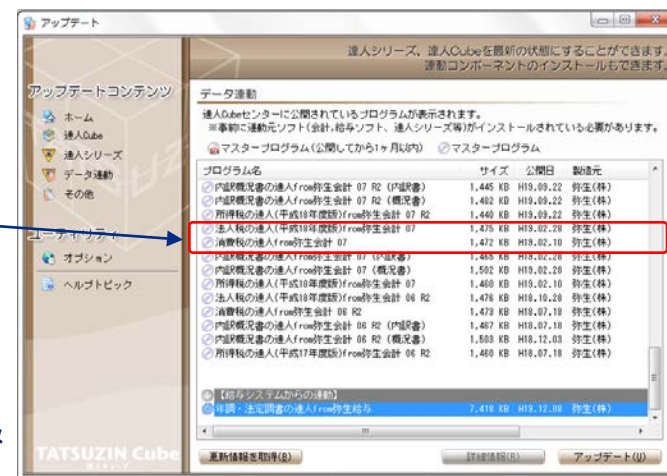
アップデート

達人シリーズ、達人Cubeを最新の状態にすることができます。
連動コンポーネントのインストールもできます。

アップデートコンテンツ
ホーム
達人Cube
達人シリーズ
データ連動
その他

ユーティリティ
オプション
ヘルプトピック

データ連動
達人Cubeセンターに公開されているプログラムが表示されます。
※事前に連動元ソフト（会計、給与ソフト、達人シリーズ等）がインストールされている必要があります。

マスタープログラム（公開してから1ヶ月以内）　マスタープログラム

| プログラム名 | サイズ | 公開日 | 製造元 |
|---|---|---|---|
| 内訳概況書の達人from弥生会計 07 R2（内訳書） | 1,445 KB | H19.09.22 | 弥生(株) |
| 内訳概況書の達人from弥生会計 07 R2（概況書） | 1,402 KB | H19.09.22 | 弥生(株) |
| 所得税の達人(平成18年度版)from弥生会計 07 R2 | 1,440 KB | H19.09.22 | 弥生(株) |
| 法人税の達人(平成18年度版)from弥生会計 07 | 1,475 KB | H19.02.28 | 弥生(株) |
| 消費税の達人from弥生会計 07 | 1,472 KB | H19.02.10 | 弥生(株) |
| 内訳概況書の達人from弥生会計 07（内訳書） | 1,465 KB | H19.02.28 | 弥生(株) |
| 内訳概況書の達人from弥生会計 07（概況書） | 1,502 KB | H19.02.28 | 弥生(株) |
| 所得税の達人(平成18年度版)from弥生会計 07 | 1,460 KB | H19.02.10 | 弥生(株) |
| 法人税の達人(平成18年度版)from弥生会計 06 R2 | 1,476 KB | H18.10.28 | 弥生(株) |
| 消費税の達人from弥生会計 06 R2 | 1,473 KB | H18.07.18 | 弥生(株) |
| 内訳概況書の達人from弥生会計 06 R2（内訳書） | 1,467 KB | H18.07.18 | 弥生(株) |
| 内訳概況書の達人from弥生会計 06 R2（概況書） | 1,503 KB | H18.12.03 | 弥生(株) |
| 所得税の達人(平成17年度版)from弥生会計 06 R2 | 1,460 KB | H18.07.18 | 弥生(株) |
| 【給与システムからの連動】 | | | |
| 年調・法定調書の達人from弥生給与 | 7,418 KB | H19.12.08 | 弥生(株) |

TATSUZIN Cube
更新情報を取得(B)　詳細情報(R)　アップデート(U)